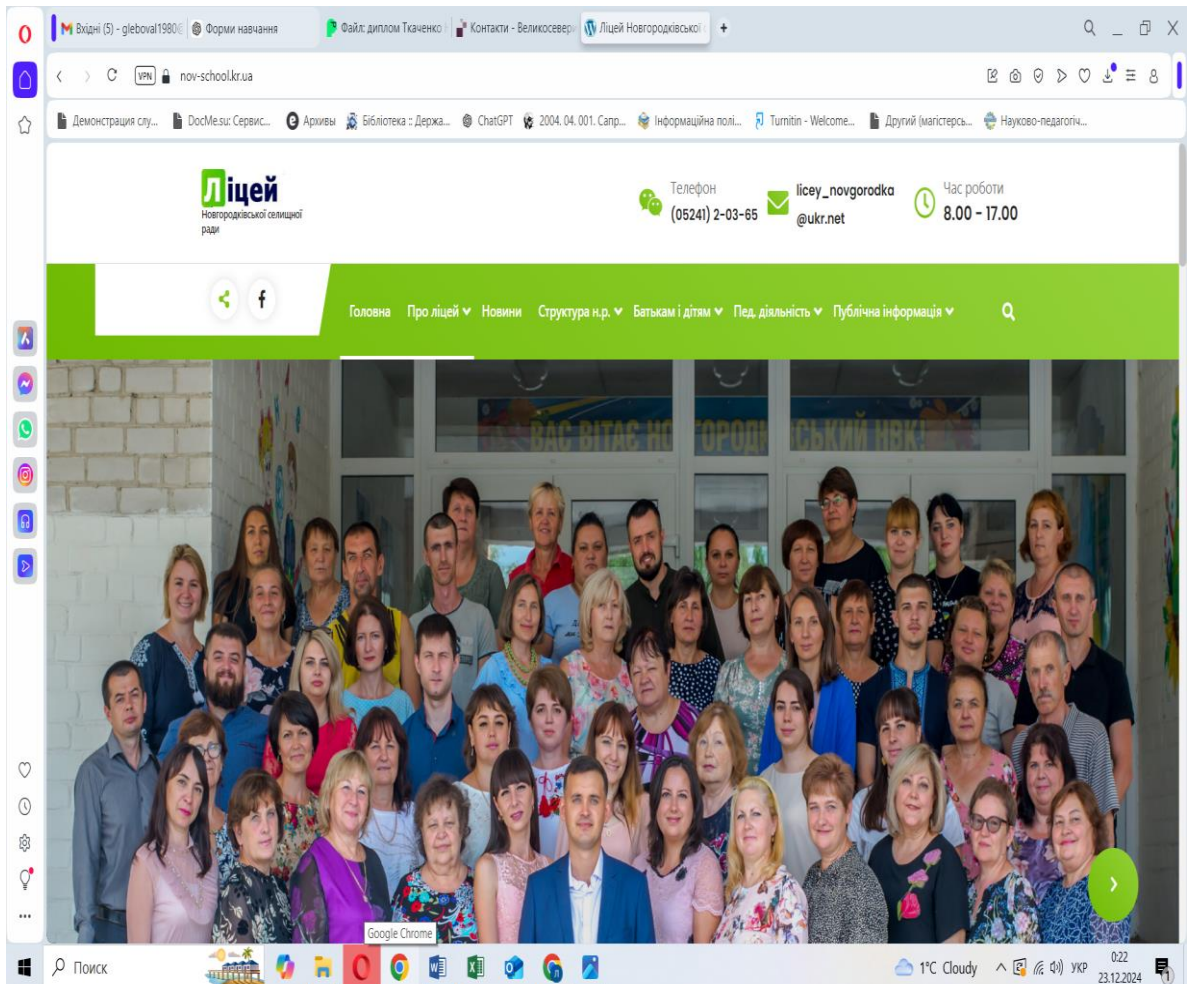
Вхідні (5) - gleboval1980 | Форми навчання | Файл: диплом Ткаченко | Контакти - Великосевер | Ліцей Новгородківської | +

VPN nov-school.kr.ua

Демонстрация слу... | DocMe.su: Сервис... | Архивы | Бібліотека :: Держа... | ChatGPT | 2004. 04. 001. Сапр... | Інформаційна полі... | Turnitin - Welcome... | Другий (магістерсь... | Науково-педагогіч...

Ліцей
Новгородківської селищної ради

Телефон
(05241) 2-03-65

licey_novgorodka
@ukr.net

Час роботи
8.00 - 17.00

Головна | Про ліцей | Новини | Структура н.р. | Батькам і дітям | Пед. діяльність | Публічна інформація

ВАС ВІТАЄ НО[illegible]ГОРОД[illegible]СЬКИЙ НВК

Google Chrome

Поиск

1°C Cloudy УКР 0:22 23.12.2024